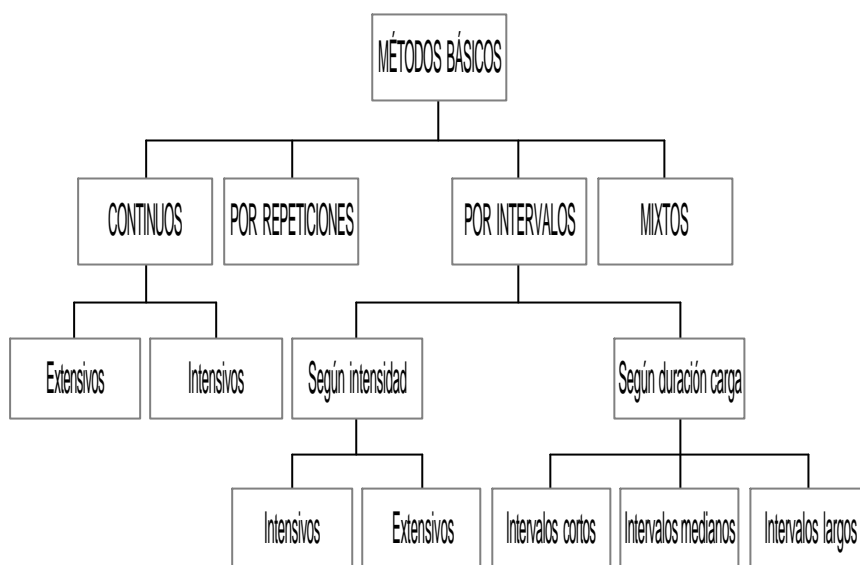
MÉTODOS BÁSICOS

CONTINUOS

POR REPETICIONES

POR INTERVALOS

MIXTOS

Extensivos

Intensivos

Según intensidad

Según duración carga

Intensivos

Extensivos

Intervalos cortos

Intervalos medianos

Intervalos largos